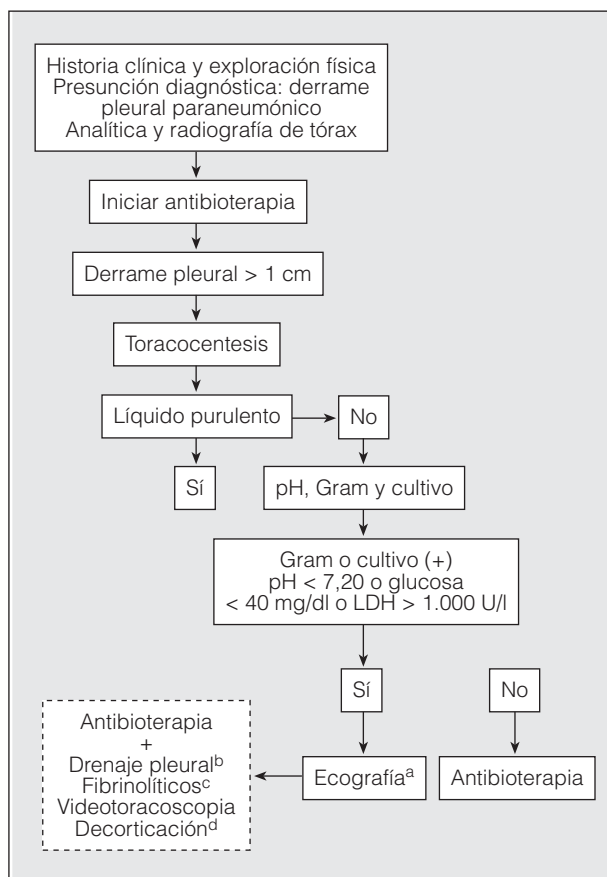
Historia clínica y exploración física
Presunción diagnóstica: derrame pleural paraneumónico
Analítica y radiografía de tórax

Iniciar antibioterapia

Derrame pleural > 1 cm

Toracocentesis

Líquido purulento

No

Sí

pH, Gram y cultivo

Gram o cultivo (+)
pH < 7,20 o glucosa < 40 mg/dl o LDH > 1.000 U/l

Sí

No

Antibioterapia
+
Drenaje pleural$^{b}$
Fibrinolíticos$^{c}$
Videotoracoscopia
Decorticación$^{d}$

Ecografía$^{a}$

Antibioterapia